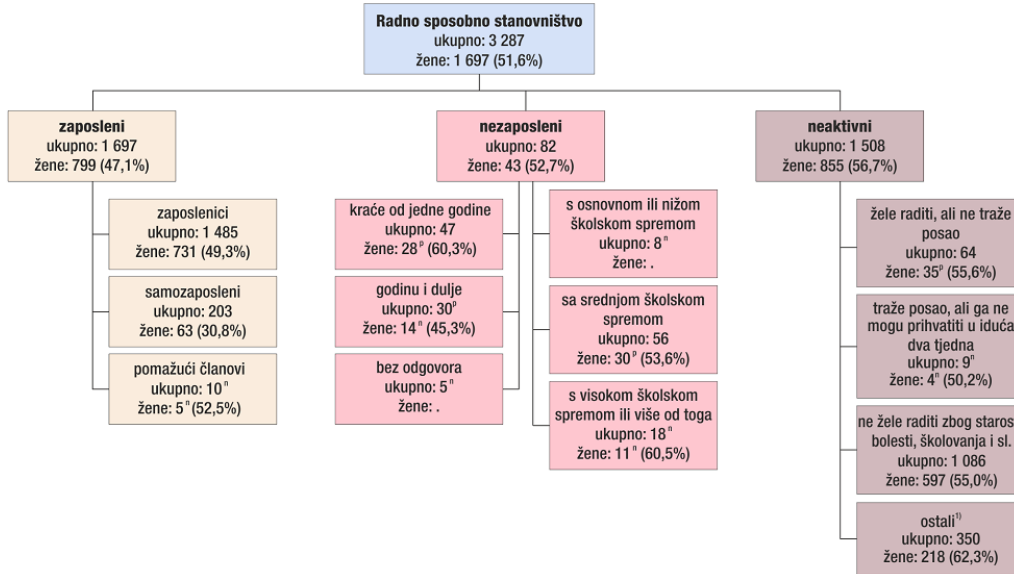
Radno sposobno stanovništvo
ukupno: 3 287
žene: 1 697 (51,6%)

zaposleni
ukupno: 1 697
žene: 799 (47,1%)

zaposlenici
ukupno: 1 485
žene: 731 (49,3%)

samozaposleni
ukupno: 203
žene: 63 (30,8%)

pomažući članovi
ukupno: 10$^{n}$
žene: 5$^{n}$ (52,5%)

nezaposleni
ukupno: 82
žene: 43 (52,7%)

kraće od jedne godine
ukupno: 47
žene: 28$^{p}$ (60,3%)

godinu i dulje
ukupno: 30$^{p}$
žene: 14$^{n}$ (45,3%)

bez odgovora
ukupno: 5$^{n}$
žene: .

s osnovnom ili nižom školskom spremom
ukupno: 8$^{n}$
žene: .

sa srednjom školskom spremom
ukupno: 56
žene: 30$^{p}$ (53,6%)

s visokom školskom spremom ili više od toga
ukupno: 18$^{n}$
žene: 11$^{n}$ (60,5%)

neaktivni
ukupno: 1 508
žene: 855 (56,7%)

žele raditi, ali ne traže posao
ukupno: 64
žene: 35$^{p}$ (55,6%)

traže posao, ali ga ne mogu prihvatiti u iduća dva tjedna
ukupno: 9$^{n}$
žene: 4$^{n}$ (50,2%)

ne žele raditi zbog staros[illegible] bolesti, školovanja i sl.
ukupno: 1 086
žene: 597 (55,0%)

ostali$^{1)}$
ukupno: 350
žene: 218 (62,3%)